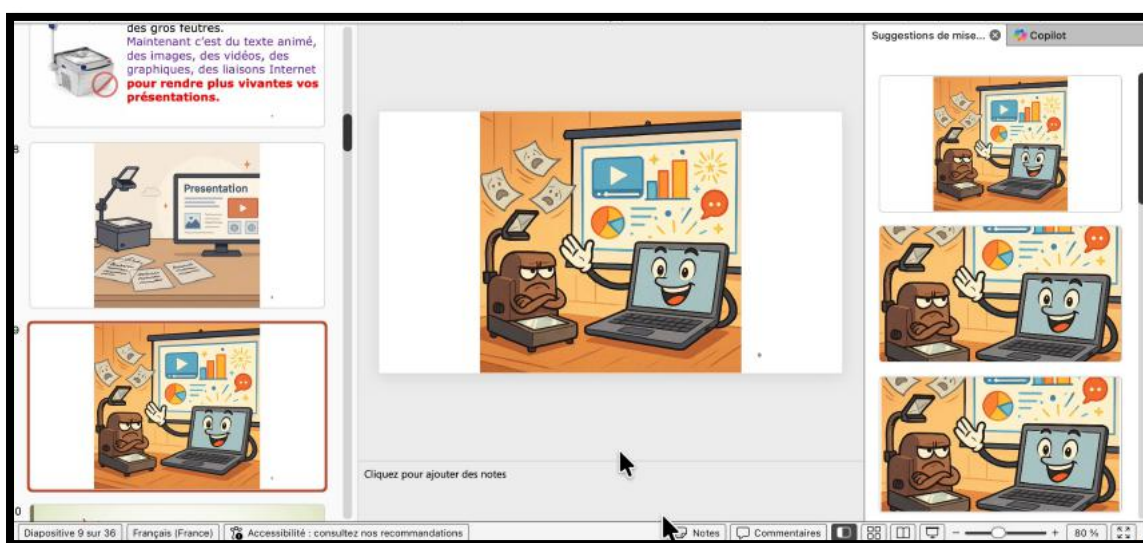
des gros feutres.
Maintenant c'est du texte animé, des images, des vidéos, des graphiques, des liaisons Internet **pour rendre plus vivantes vos présentations.**

8

Presentation

9

0

Cliquez pour ajouter des notes

Suggestions de mise...
Copilot

Diapositive 9 sur 36 | Français (France) | Accessibilité : consultez nos recommandations | Notes | Commentaires | − + | 80 %